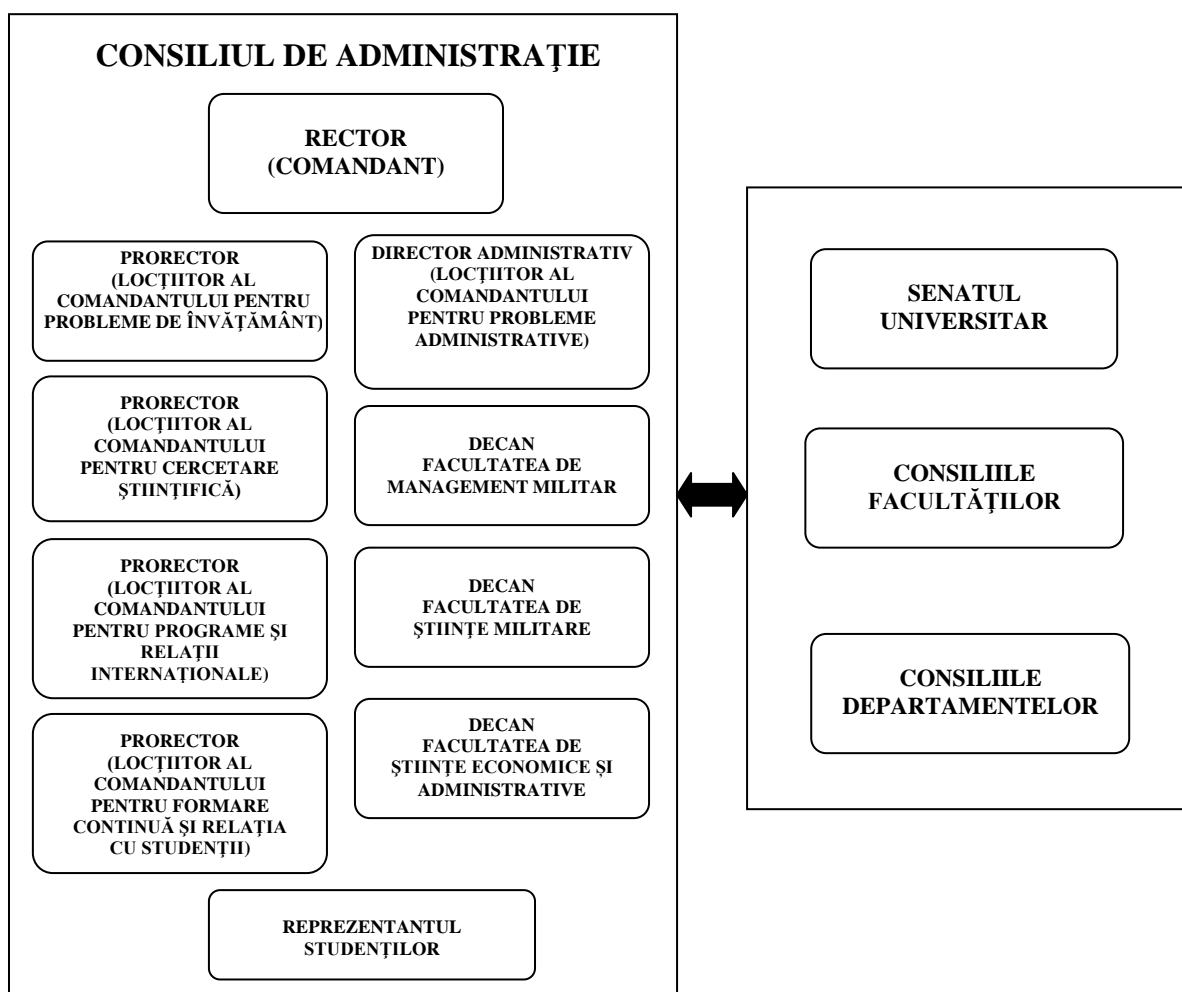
CONSILIUL DE ADMINISTRAŢIE

RECTOR
(COMANDANT)

PRORECTOR
(LOCŢIITOR AL COMANDANTULUI PENTRU PROBLEME DE ÎNVĂŢĂMÂNT)

DIRECTOR ADMINISTRATIV
(LOCŢIITOR AL COMANDANTULUI PENTRU PROBLEME ADMINISTRATIVE)

PRORECTOR
(LOCŢIITOR AL COMANDANTULUI PENTRU CERCETARE ŞTIINŢIFICĂ)

DECAN
FACULTATEA DE MANAGEMENT MILITAR

PRORECTOR
(LOCŢIITOR AL COMANDANTULUI PENTRU PROGRAME ŞI RELAŢII INTERNAŢIONALE)

DECAN
FACULTATEA DE ŞTIINŢE MILITARE

PRORECTOR
(LOCŢIITOR AL COMANDANTULUI PENTRU FORMARE CONTINUĂ ŞI RELAŢIA CU STUDENŢII)

DECAN
FACULTATEA DE ŞTIINŢE ECONOMICE ŞI ADMINISTRATIVE

REPREZENTANTUL STUDENŢILOR

SENATUL UNIVERSITAR

CONSILIILE FACULTĂŢILOR

CONSILIILE DEPARTAMENTELOR